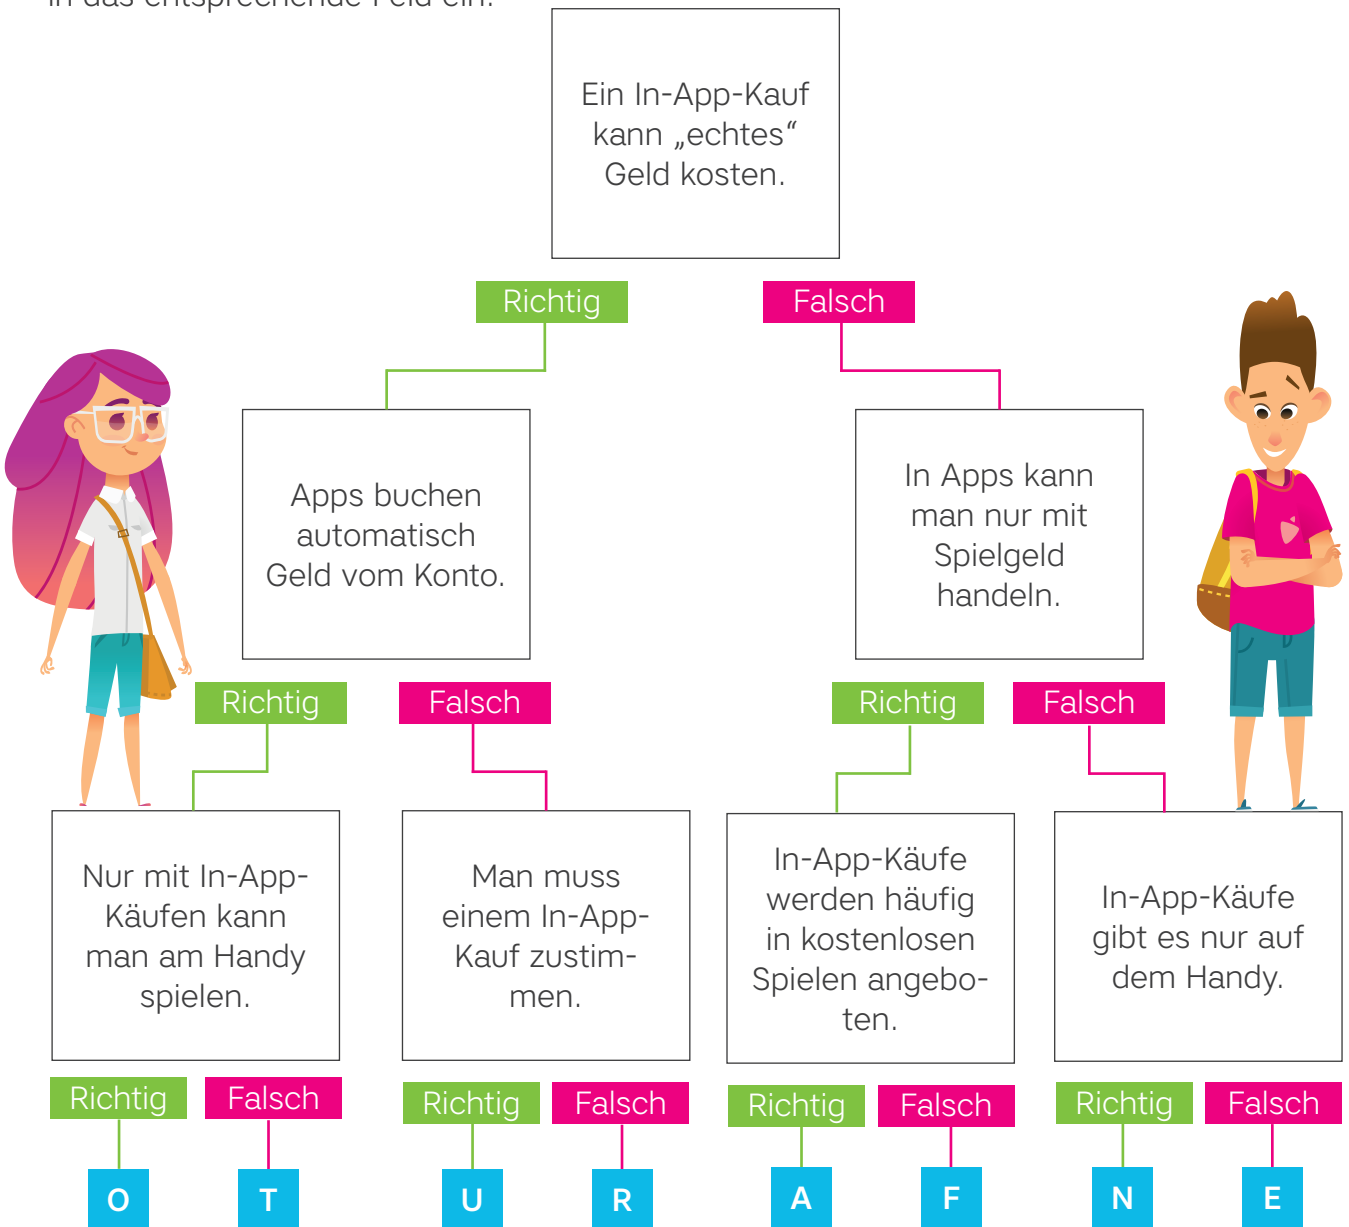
in das entsprechende Feld ein.

Ein In-App-Kauf kann „echtes“ Geld kosten.

Richtig

Falsch

Apps buchen automatisch Geld vom Konto.

In Apps kann man nur mit Spielgeld handeln.

Richtig

Falsch

Richtig

Falsch

Nur mit In-App-Käufen kann man am Handy spielen.

Man muss einem In-App-Kauf zustimmen.

In-App-Käufe werden häufig in kostenlosen Spielen angeboten.

In-App-Käufe gibt es nur auf dem Handy.

Richtig

Falsch

Richtig

Falsch

Richtig

Falsch

Richtig

Falsch

O

T

U

R

A

F

N

E